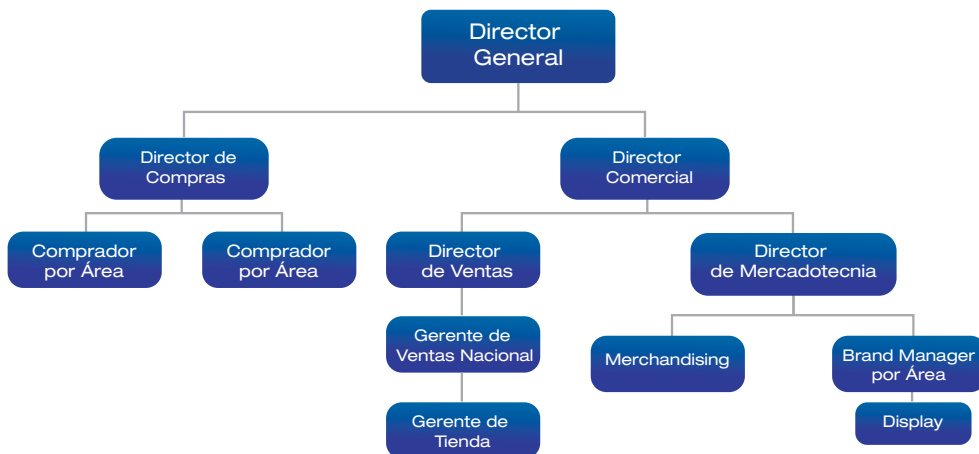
Director General

Director de Compras

Director Comercial

Comprador por Área

Comprador por Área

Director de Ventas

Director de Mercadotecnia

Gerente de Ventas Nacional

Merchandising

Brand Manager por Área

Gerente de Tienda

Display